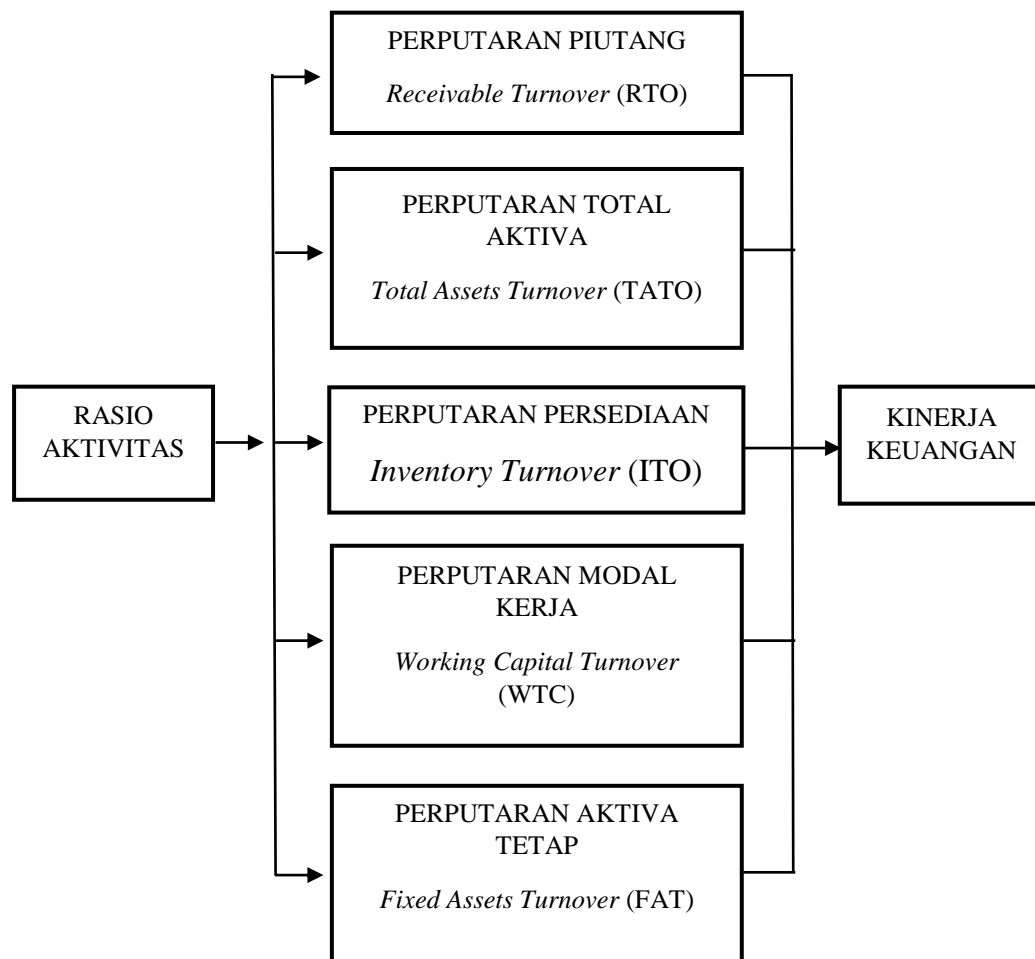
RASIO AKTIVITAS

PERPUTARAN PIUTANG

Receivable Turnover (RTO)

PERPUTARAN TOTAL AKTIVA

Total Assets Turnover (TATO)

PERPUTARAN PERSEDIAAN

Inventory Turnover (ITO)

PERPUTARAN MODAL KERJA

Working Capital Turnover (WTC)

PERPUTARAN AKTIVA TETAP

Fixed Assets Turnover (FAT)

KINERJA KEUANGAN